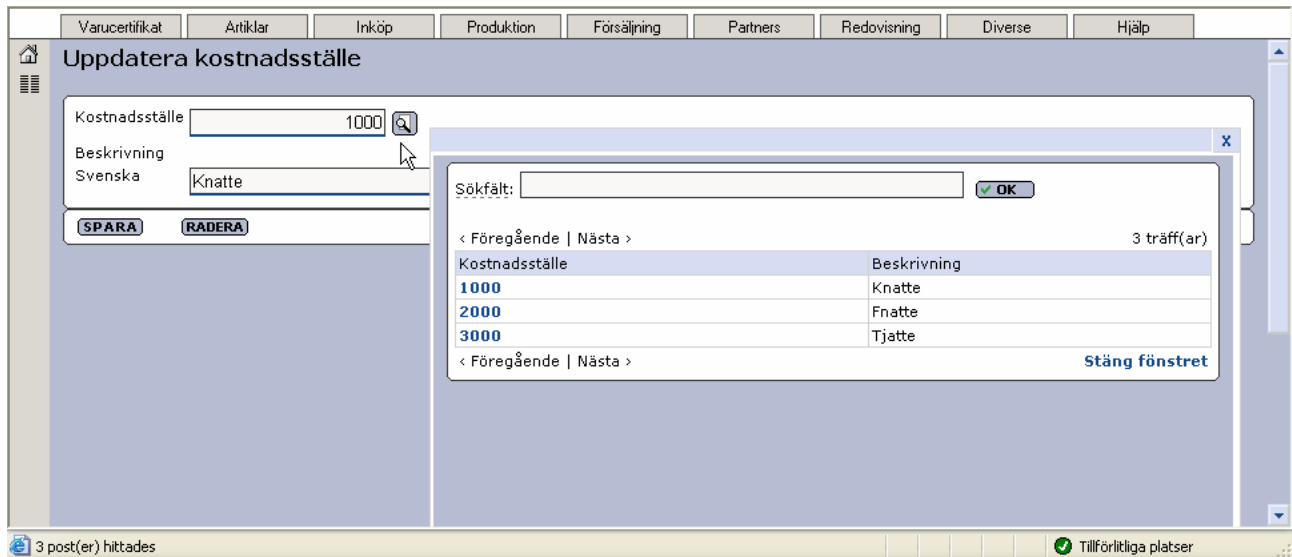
Varucertifikat | Artiklar | Inköp | Produktion | Försäljning | Partners | Redovisning | Diverse | Hjälp

Uppdatera kostnadsställe

Kostnadsställe 1000

Beskrivning

Svenska Knatte

SPARA RADERA

X

Sökfält: OK

‹ Föregående | Nästa › 3 träff(ar)

| Kostnadsställe | Beskrivning |
|---|---|
| 1000 | Knatte |
| 2000 | Fnatte |
| 3000 | Tjatte |

‹ Föregående | Nästa › Stäng fönstret

3 post(er) hittades

Tillförlitliga platser